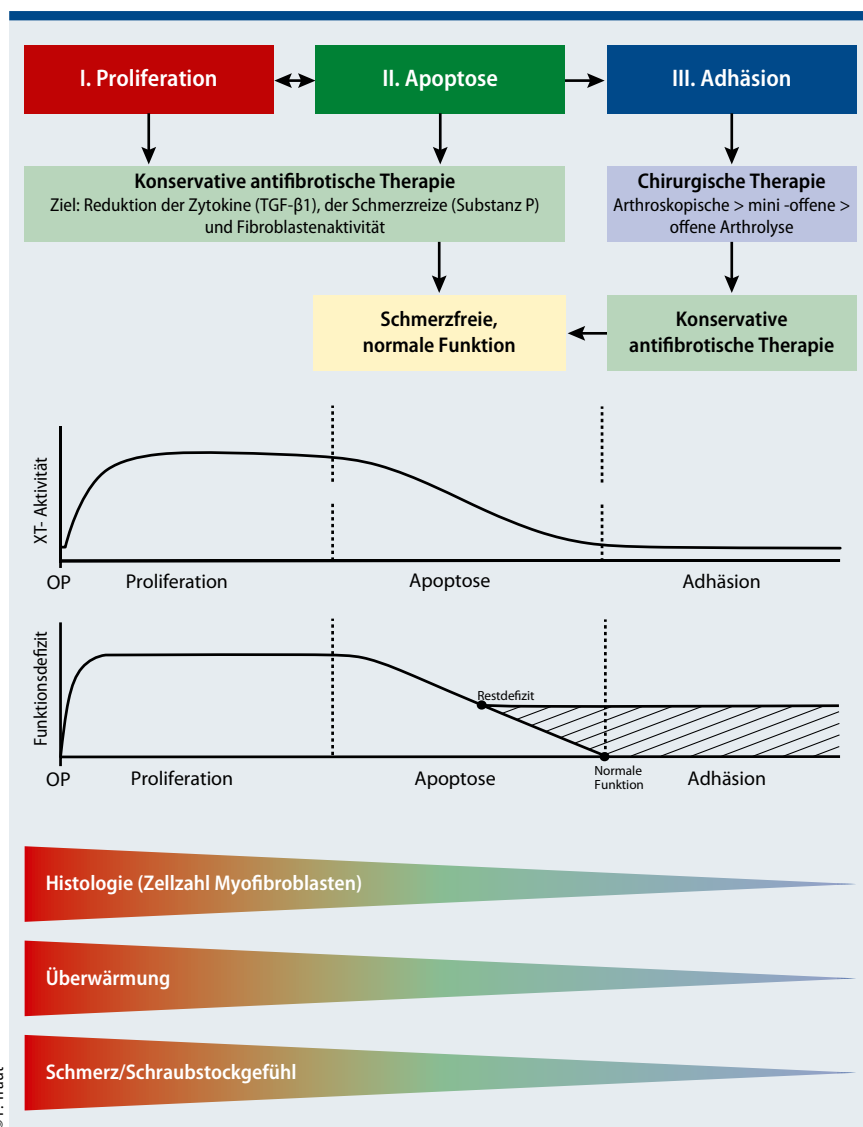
I. Proliferation

II. Apoptose

III. Adhäsion

Konservative antifibrotische Therapie
Ziel: Reduktion der Zytokine (TGF-β1), der Schmerzreize (Substanz P) und Fibroblastenaktivität

Chirurgische Therapie
Arthroskopische > mini -offene > offene Arthrolyse

Schmerzfreie, normale Funktion

Konservative antifibrotische Therapie

XT- Aktivität

OP Proliferation Apoptose Adhäsion

Funktionsdefizit

Restdefizit

OP Proliferation Apoptose Normale Funktion Adhäsion

Histologie (Zellzahl Myofibroblasten)

Überwärmung

Schmerz/Schraubstockgefühl

© F. Traut